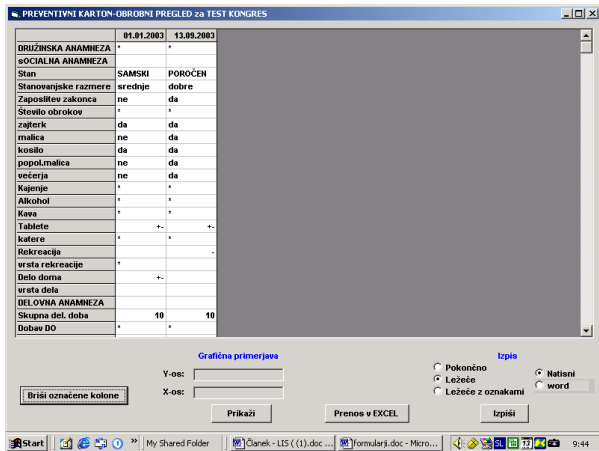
PREVENTIVNI KARTON-OBROBNI PREGLED za TEST KONGRES

| | 01.01.2003 | 13.09.2003 |
|---|---|---|
| DRUŽINSKA ANAMNEZA | * | * |
| sOCIALNA ANAMNEZA | | |
| Stan | SAMSKI | POROČEN |
| Stanovanjske razmere | srednje | dobre |
| Zaposlitev zakonca | ne | da |
| Število obrokov | * | * |
| zajterk | da | da |
| malica | ne | da |
| kosilo | da | da |
| popol.malica | ne | da |
| večerja | ne | da |
| Kajenje | * | * |
| Alkohol | * | * |
| Kava | * | * |
| Tablete | +- | +- |
| katere | * | * |
| Rekreacija | | - |
| vrsta rekreacije | * | |
| Delo doma | +- | |
| vrsta dela | | |
| DELOVNA ANAMNEZA | | |
| Skupna del. doba | 10 | 10 |
| Dobav DO | * | * |

Grafična primerjava
Y-os:
X-os:

Izpis
Pokončno
Ležeče
Ležeče z oznakami
Natisni
word

Briši označene kolone
Prikaži
Prenos v EXCEL
Izpiši

Start
My Shared Folder
Članek - LIS ( (1).doc ...
formularji.doc - Micro...
9:44